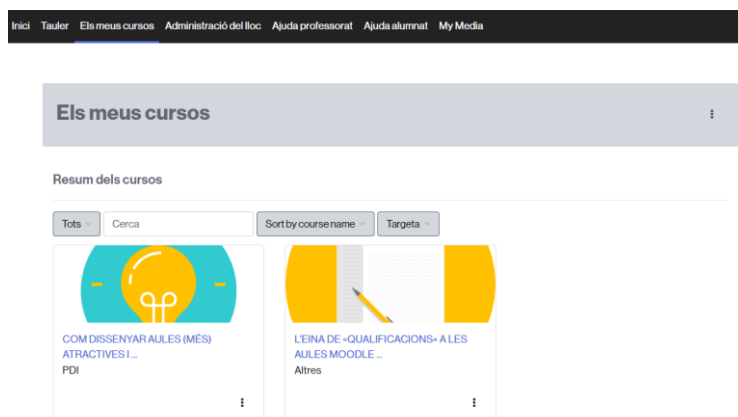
Inici Tauler Els meus cursos Administració del lloc Ajuda professorat Ajuda alumnat My Media

Els meus cursos

Resum dels cursos

Tots Cerca Sort by course name Targeta

COM DISSENYAR AULES (MÉS) ATRACTIVES I ...
PDI

L'EINA DE «QUALIFICACIONS» A LES AULES MOODLE ...
Altres